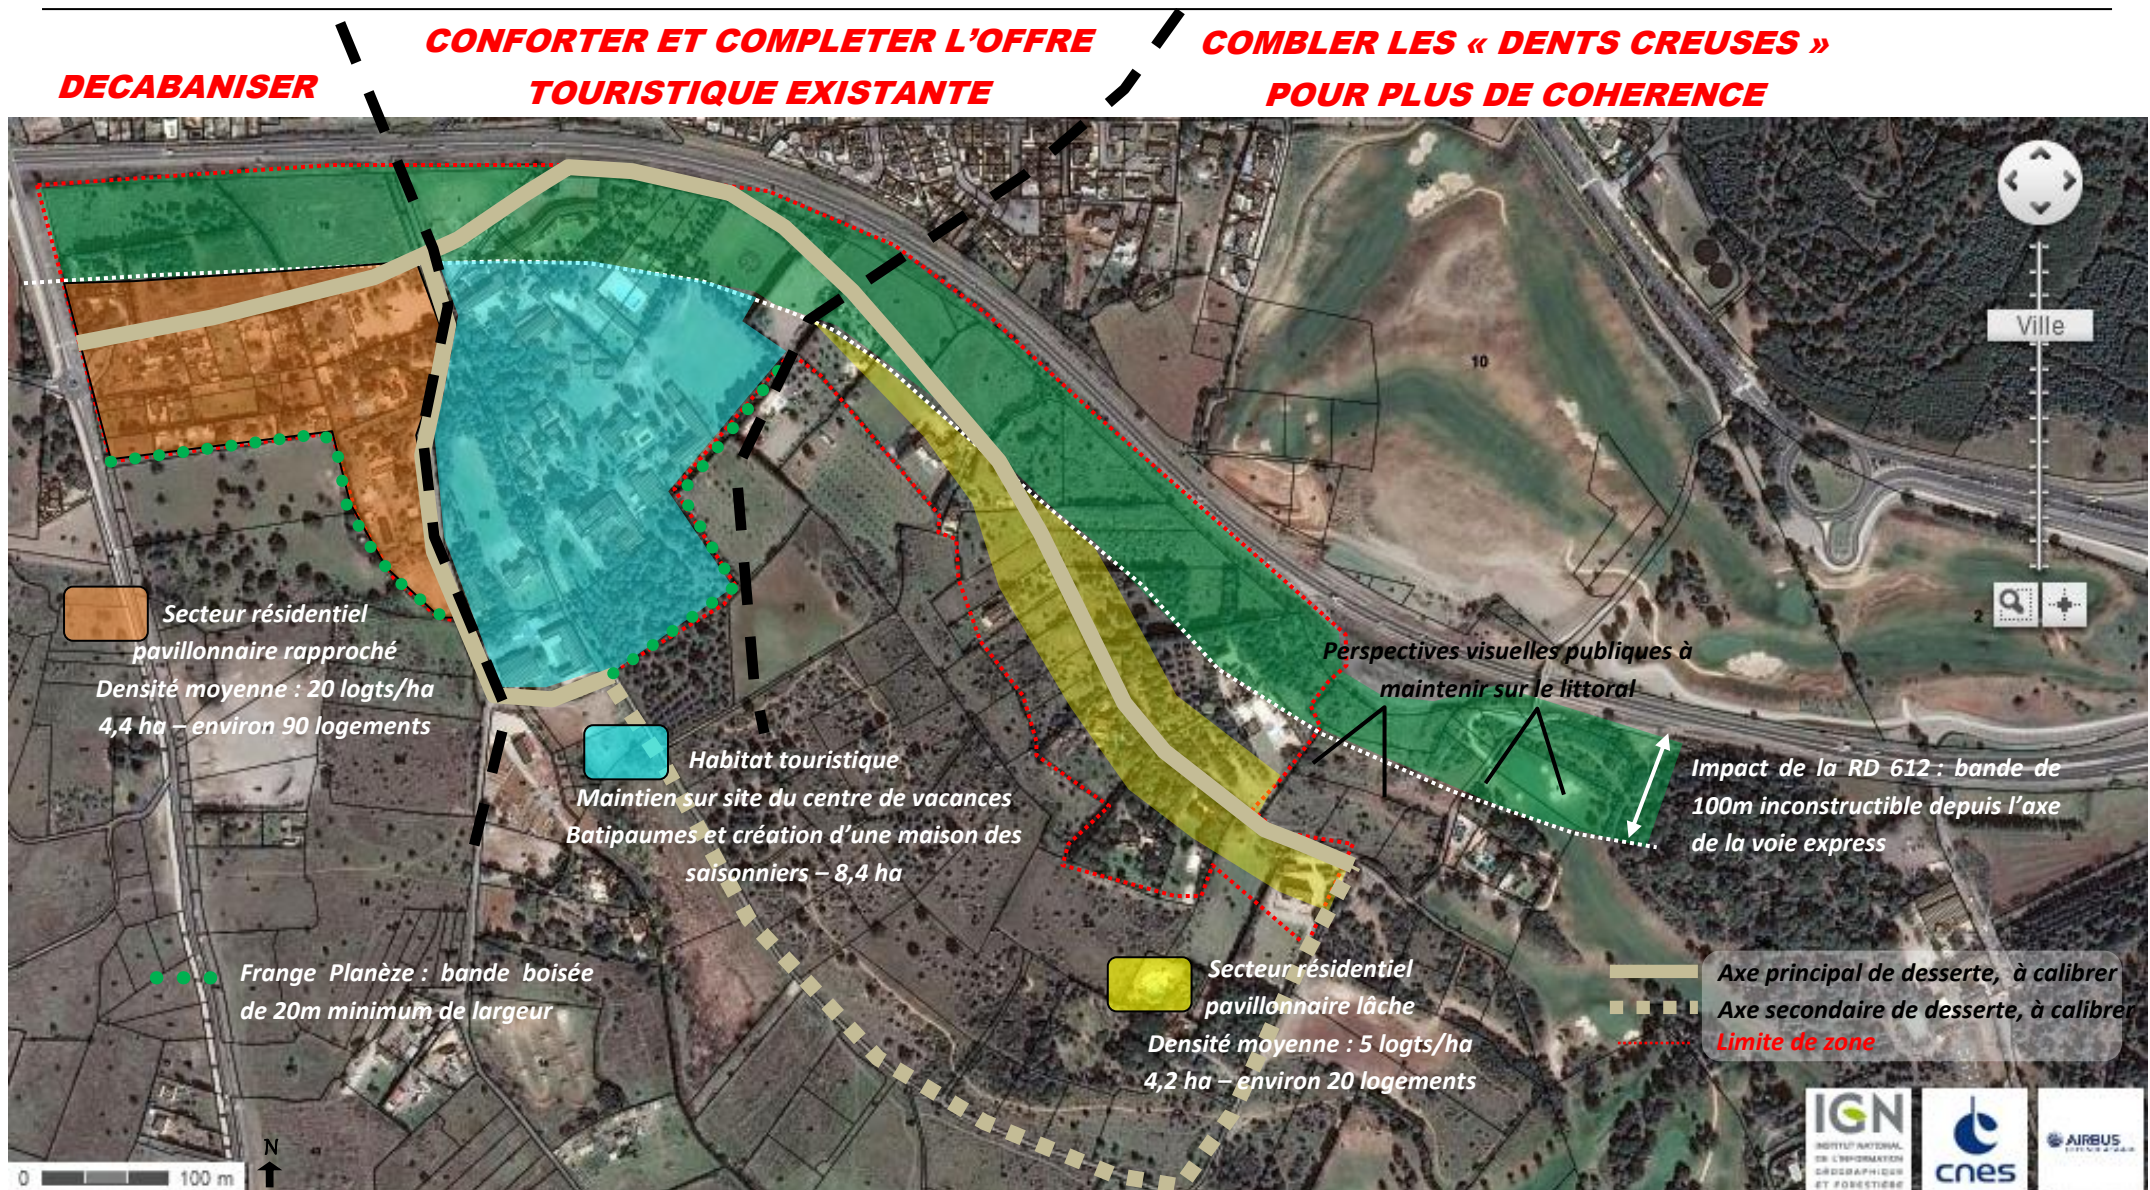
DECABANISER

CONFORTER ET COMPLETER L'OFFRE TOURISTIQUE EXISTANTE

COMBLER LES « DENTS CREUSES » POUR PLUS DE COHERENCE

Ville

10

2

Secteur résidentiel pavillonnaire rapproché
Densité moyenne : 20 logts/ha
4,4 ha – environ 90 logements

Habitat touristique
Maintien sur site du centre de vacances Batipaumes et création d'une maison des saisonniers – 8,4 ha

Perspectives visuelles publiques à maintenir sur le littoral

Impact de la RD 612 : bande de 100m inconstructible depuis l'axe de la voie express

Frange Planèze : bande boisée de 20m minimum de largeur

Secteur résidentiel pavillonnaire lâche
Densité moyenne : 5 logts/ha
4,2 ha – environ 20 logements

Axe principal de desserte, à calibrer
Axe secondaire de desserte, à calibrer
Limite de zone

0 100 m

N

IGN INSTITUT NATIONAL DE L'INFORMATION GÉOGRAPHIQUE ET FORESTIÈRE

cnes

AIRBUS